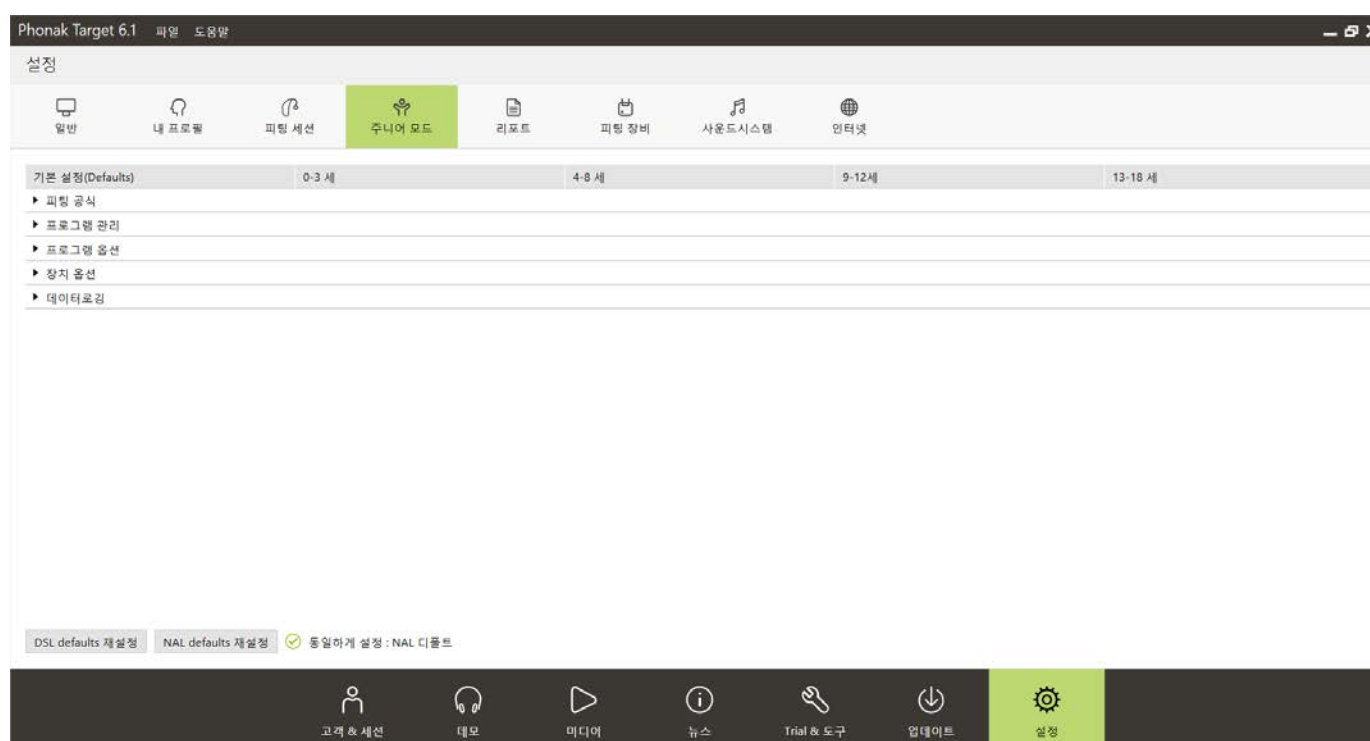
Phonak Target 6.1 파일 도움말

설정

일반 내 프로필 피팅 세션 주니어 모드 리포트 피팅 장비 사운드시스템 인터넷

| 기본 설정(Defaults) | 0-3 세 | 4-8 세 | 9-12세 | 13-18 세 |
|---|---|---|---|---|
| ▸ 피팅 공식 | | | | |
| ▸ 프로그램 관리 | | | | |
| ▸ 프로그램 옵션 | | | | |
| ▸ 장치 옵션 | | | | |
| ▸ 데이터로깅 | | | | |

DSL defaults 재설정 NAL defaults 재설정 동일하게 설정 : NAL 디폴트

고객 & 세션 데모 미디어 뉴스 Trial & 도구 업데이트 설정